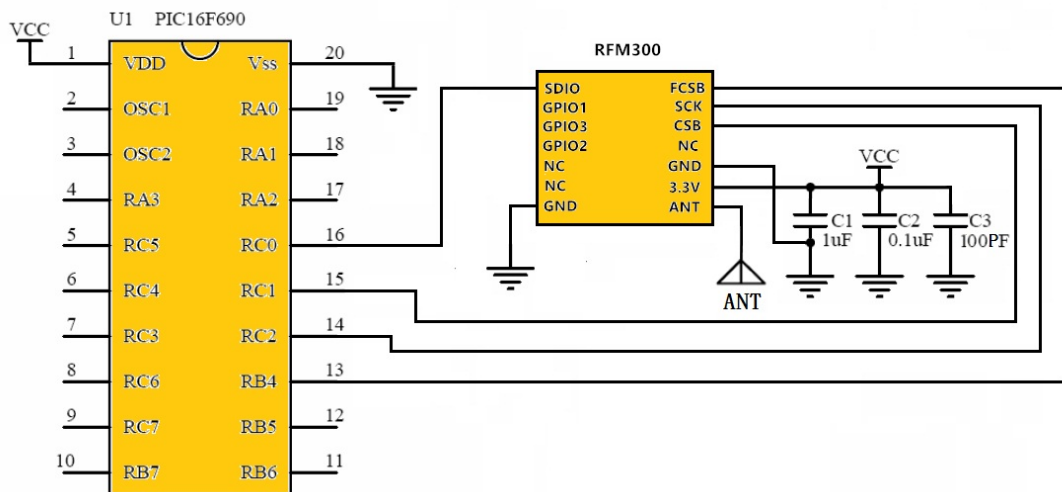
VCC
U1 PIC16F690
1 VDD
2 OSC1
3 OSC2
4 RA3
5 RC5
6 RC4
7 RC3
8 RC6
9 RC7
10 RB7
Vss 20
RA0 19
RA1 18
RA2 17
RC0 16
RC1 15
RC2 14
RB4 13
RB5 12
RB6 11

RFM300
SDIO
GPIO1
GPIO3
GPIO2
NC
NC
GND
FCSB
SCK
CSB
NC
GND
3.3V
ANT

VCC
C1 1uF
C2 0.1uF
C3 100PF
ANT